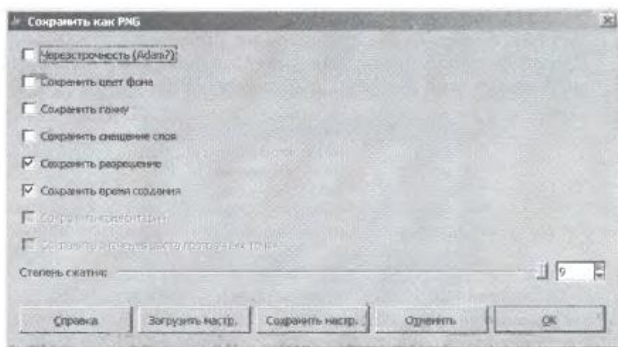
Сохранить как PNG

Чересстрочность (Adam7)

Сохранить цвет фона

Сохранить гамму

Сохранить смещение слоя

Сохранить разрешение

Сохранить время создания

Сохранить комментарий

Сохранять значения цвета прозрачных точек

Степень сжатия: 9

Справка
Загрузить настр.
Сохранить настр.
Отменить
ОК